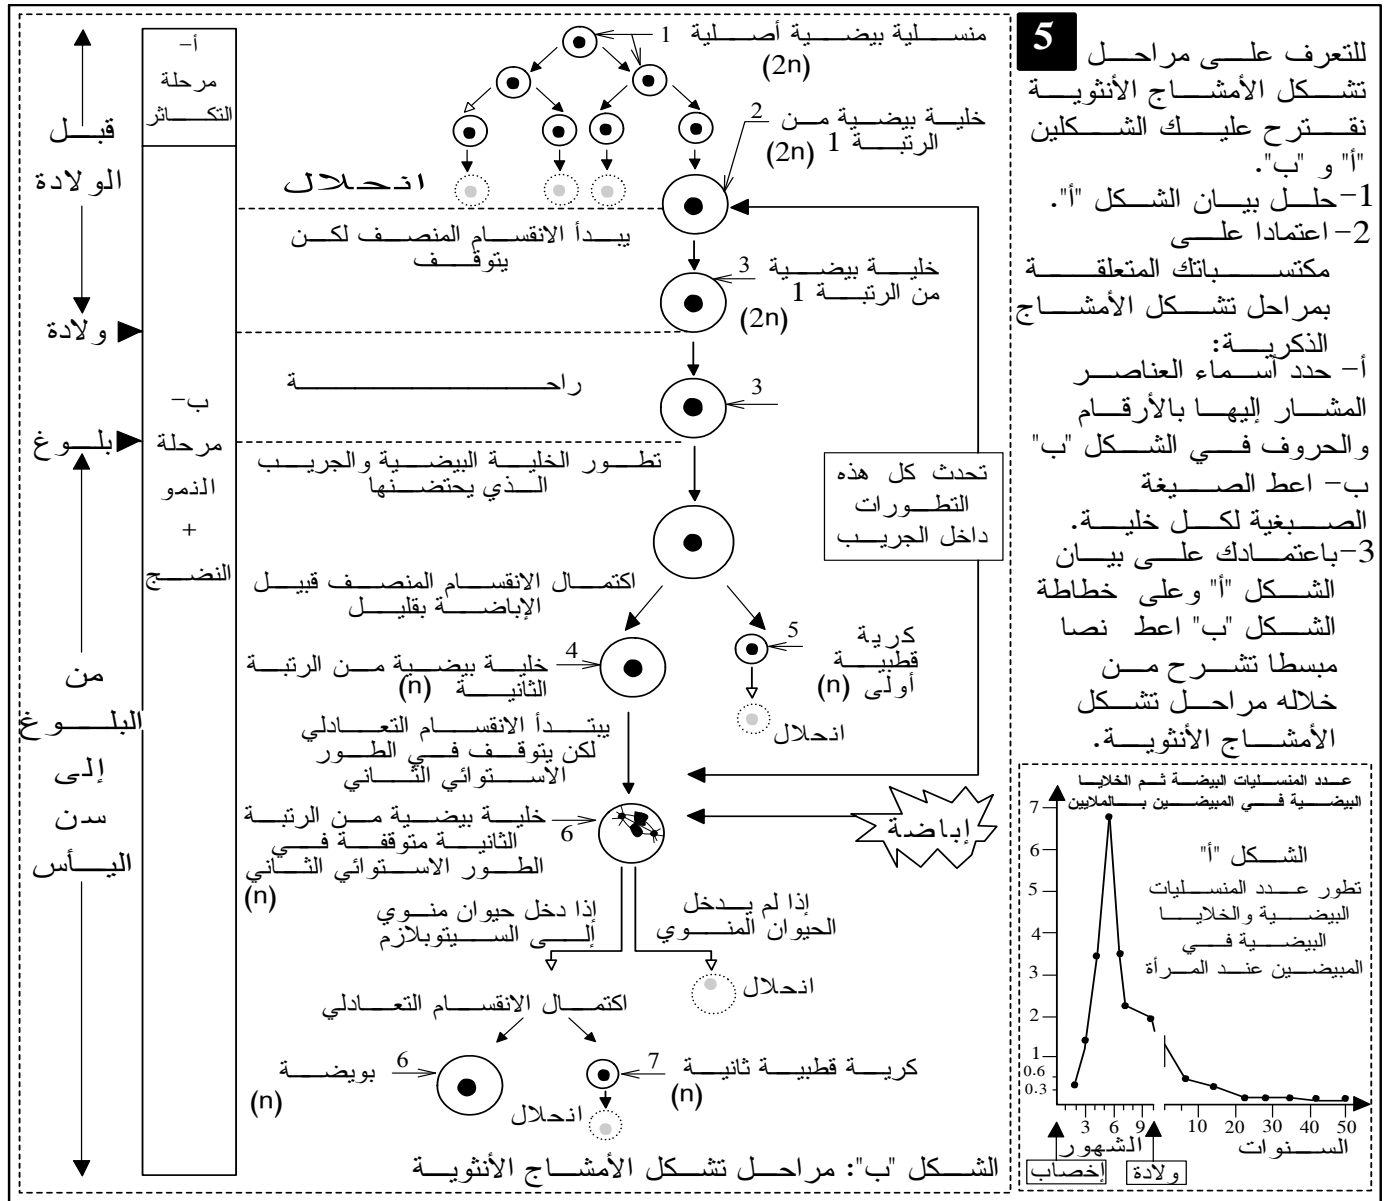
5

للتعرف على مراحل تشكل الأمشاج الأنثوية نقترح عليك الشكلين "أ" و "ب".

1- حلل بيان الشكل "أ".

2- اعتمادا على مكتسباتك المتعلقة بمراحل تشكل الأمشاج الذكرية:

أ- حدد أسماء العناصر المشار إليها بالأرقام والحروف في الشكل "ب"

ب- اعط الصيغة الصبغية لكل خلية.

3- باعتمادك على بيان الشكل "أ" وعلى خطاطة الشكل "ب" اعط نصا مبسطا تشرح من خلاله مراحل تشكل الأمشاج الأنثوية.

عدد المنسليات البيضة ثم الخلايا البيضية في المبيضين بالملايين

الشكل "أ"

تطور عدد المنسليات البيضية والخلايا البيضية في المبيضين عند المرأة

7
6
5
4
3
2
1
0.6
0.3

3 6 9
الشهور
10 20 30 40 50
السنوات

إخصاب
ولادة

قبل الولادة

ولادة

بلوغ

من البلوغ إلى سن اليأس

أ- مرحلة التكاثر

ب- مرحلة النمو + النضج

منسلية بيضية أصلية 1
(2n)

خلية بيضية من الرتبة 1 2
(2n)

انحلال

يبدأ الانقسام المنصف لكن يتوقف

خلية بيضية من الرتبة 1 3
(2n)

راحة 3

تطور الخلية البيضية والجريب الذي يحتضنها

تحدث كل هذه التطورات داخل الجريب

اكتمال الانقسام المنصف قبيل الإباضة بقليل

خلية بيضية من الرتبة الثانية (n) 4

كرية قطبية أولى (n) 5

انحلال

يبتدأ الانقسام التعادلي لكن يتوقف في الطور الاستوائي الثاني

خلية بيضية من الرتبة الثانية متوقفة في الطور الاستوائي الثاني (n) 6

إباضة

إذا دخل حيوان منوي إلى السيتوبلازم

إذا لم يدخل الحيوان المنوي

انحلال

اكتمال الانقسام التعادلي

بويضة 6
(n)

كرية قطبية ثانية 7
(n)

انحلال

الشكل "ب": مراحل تشكل الأمشاج الأنثوية